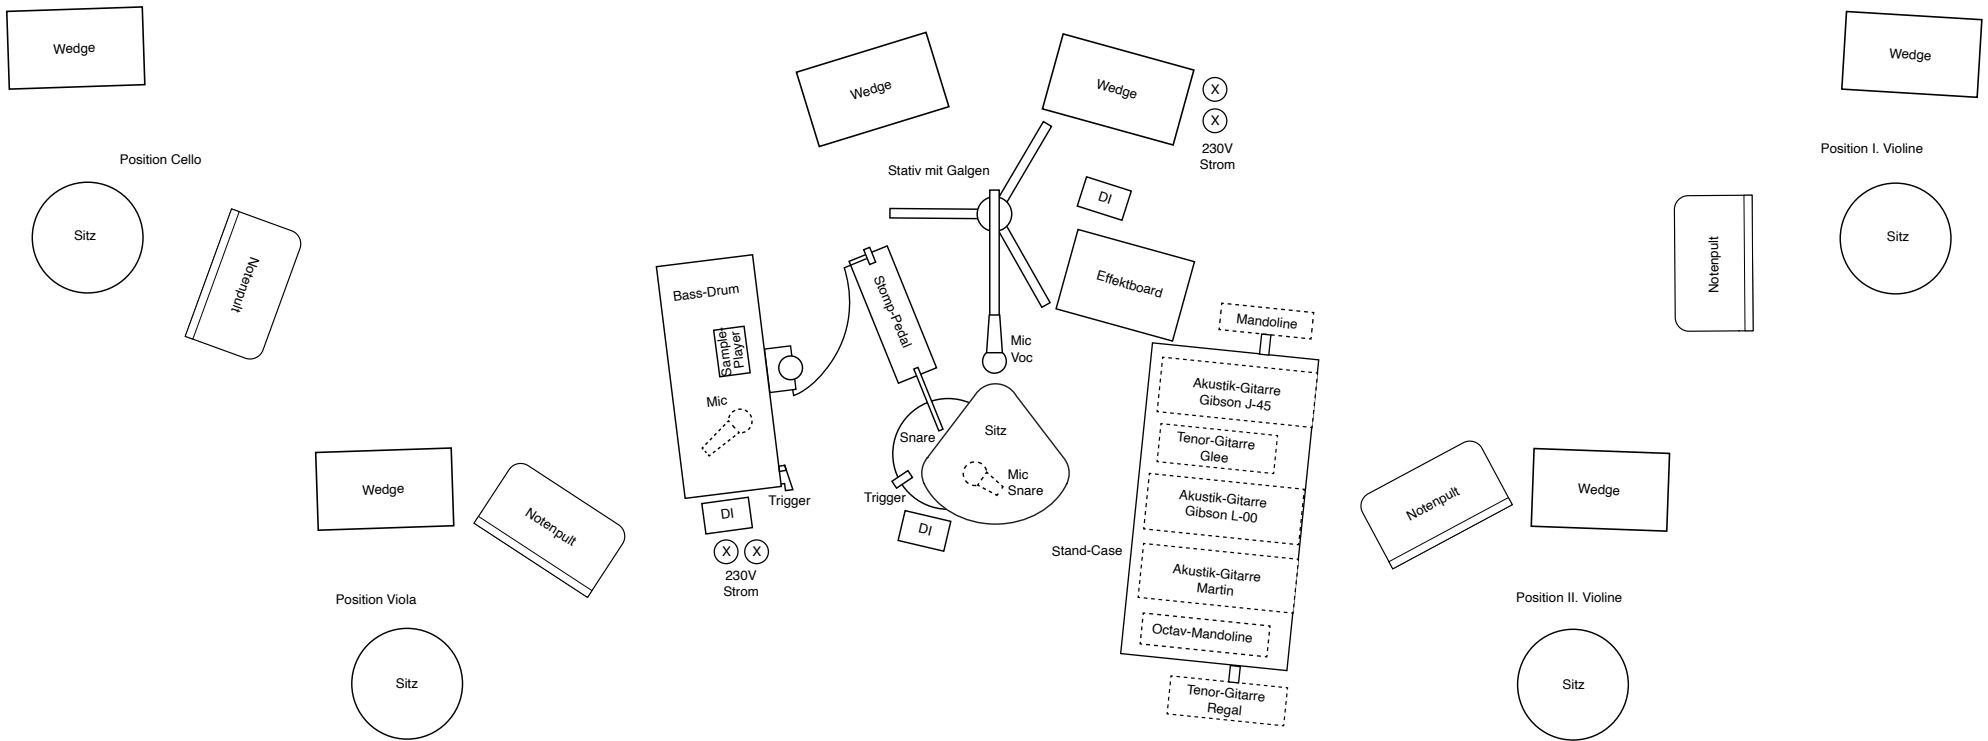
Wedge

Position Cello

Sitz

Notenpult

Wedge

Wedge

X
X
230V
Strom

Stativ mit Galgen

DI

Effektboard

Wedge

Position I. Violine

Notenpult

Sitz

Bass-Drum

Sample Player

Mic

Stomp-Pedal

Mic
Voc

Mandoline

Akustik-Gitarre
Gibson J-45

Tenor-Gitarre
Glee

Akustik-Gitarre
Gibson L-00

Akustik-Gitarre
Martin

Octav-Mandoline

Tenor-Gitarre
Regal

Stand-Case

Snare

Sitz

Mic
Snare

Trigger

Trigger

DI

DI

X X
230V
Strom

Wedge

Notenpult

Position Viola

Sitz

Notenpult

Wedge

Position II. Violine

Sitz